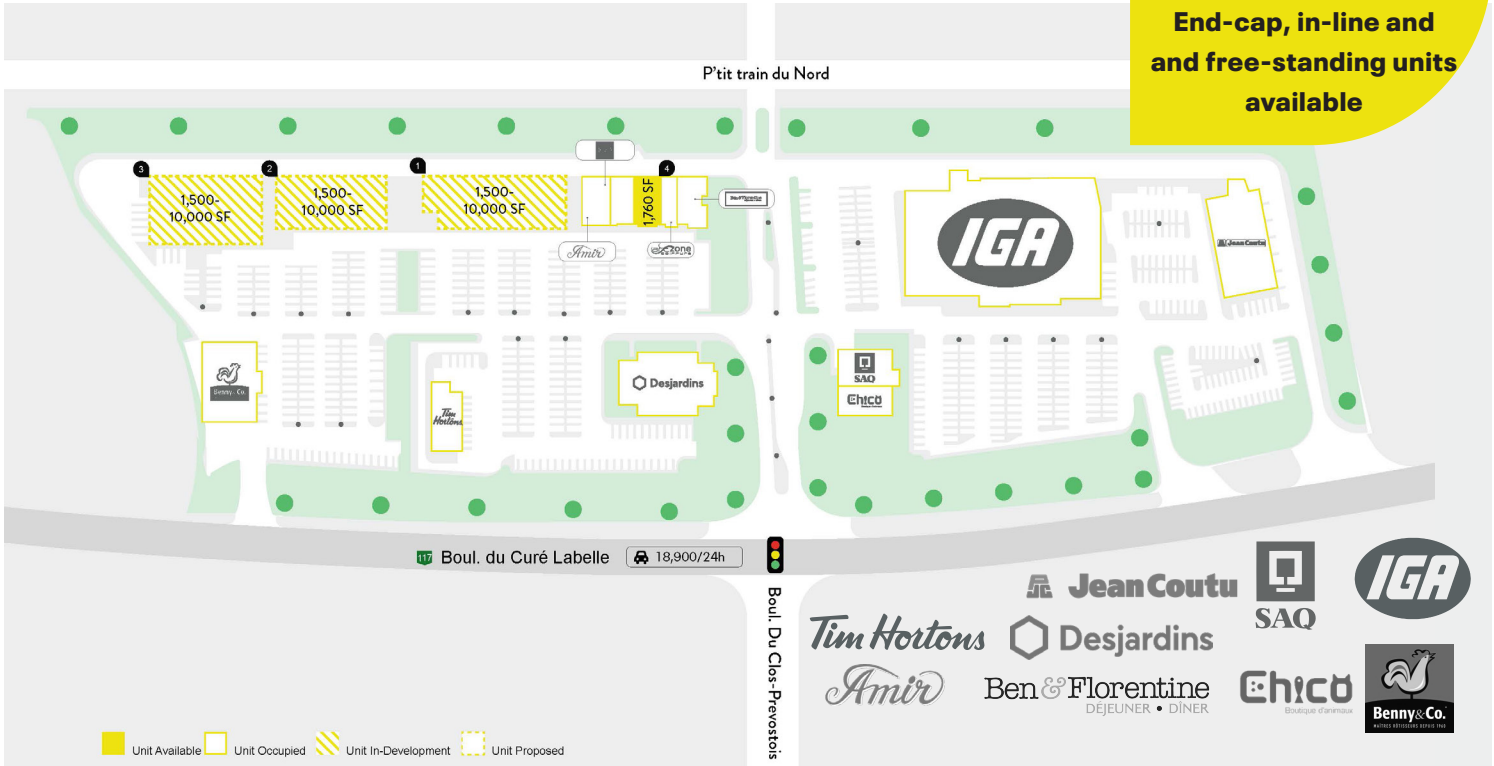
End-cap, in-line and and free-standing units available

P'tit train du Nord

3
1,500-
10,000 SF

2
1,500-
10,000 SF

1
1,500-
10,000 SF

4
1,760 SF

Ben&Florentine

Amir

Ekzone

IGA

Jean Coutu

Benny&Co.

Tim Hortons

Desjardins

SAQ

Chico

117 Boul. du Curé Labelle

18,900/24h

Boul. Du Clos-Prevostois

Jean Coutu

SAQ

IGA

Tim Hortons

Desjardins

Amir

Ben&Florentine
DÉJEUNER • DÎNER

Chico
Boutique d'animaux

Benny&Co.
MAÎTRES RÔTISSEURS DEPUIS 1960

Unit Available
Unit Occupied
Unit In-Development
Unit Proposed